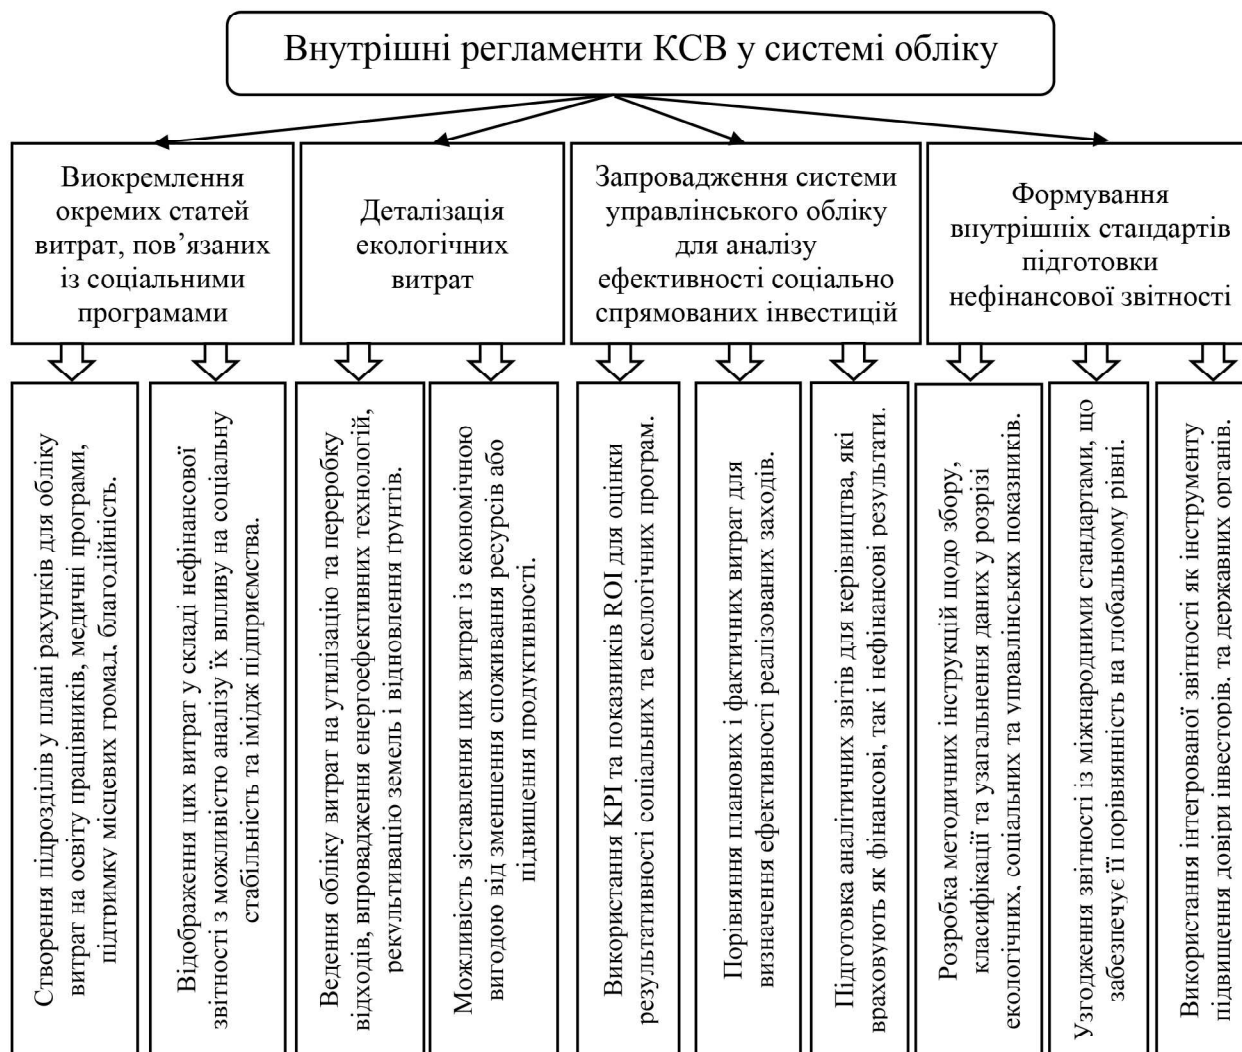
Внутрішні регламенти КСВ у системі обліку

Виокремлення окремих статей витрат, пов'язаних із соціальними програмами

Створення підрозділів у плані рахунків для обліку витрат на освіту працівників, медичні програми, підтримку місцевих громад, благодійність.

Відображення цих витрат у складі нефінансової звітності з можливістю аналізу їх впливу на соціальну стабільність та імідж підприємства.

Деталізація екологічних витрат

Ведення обліку витрат на утилізацію та переробку відходів, впровадження енергоефективних технологій, рекультивацію земель і відновлення ґрунтів.

Можливість зіставлення цих витрат із економічною вигодою від зменшення споживання ресурсів або підвищення продуктивності.

Запровадження системи управлінського обліку для аналізу ефективності соціально спрямованих інвестицій

Використання KPI та показників ROI для оцінки результативності соціальних та екологічних програм.

Порівняння планових і фактичних витрат для визначення ефективності реалізованих заходів.

Підготовка аналітичних звітів для керівництва, які враховують як фінансові, так і нефінансові результати.

Формування внутрішніх стандартів підготовки нефінансової звітності

Розробка методичних інструкцій щодо збору, класифікації та узагальнення даних у розрізі екологічних, соціальних та управлінських показників.

Узгодження звітності із міжнародними стандартами, що забезпечує її порівнянність на глобальному рівні.

Використання інтегрованої звітності як інструменту підвищення довіри інвесторів, та державних органів.